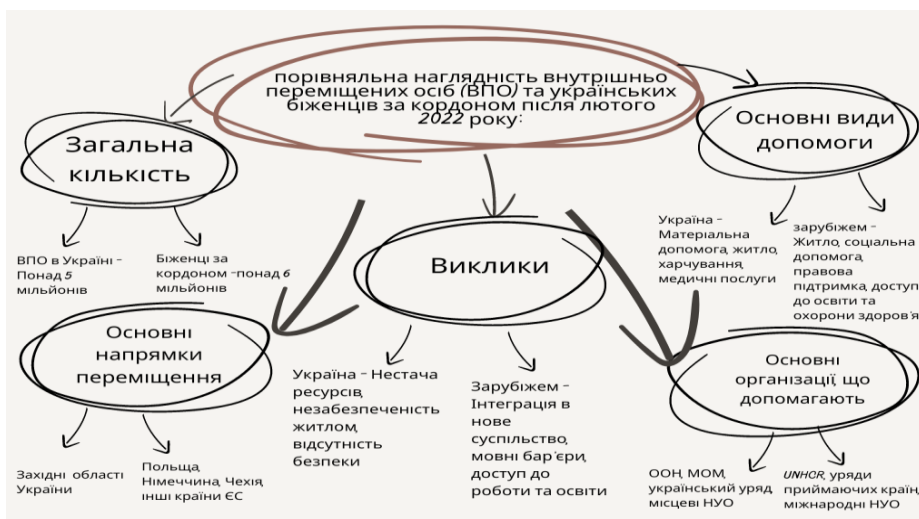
порівняльна наглядність внутрішньо переміщених осіб (ВПО) та українських біженців за кордоном після лютого 2022 року:

Загальна кількість

ВПО в Україні - Понад 5 мільйонів

Біженці за кордоном -понад 6 мільйонів

Основні види допомоги

Україна - Матеріальна допомога, житло, харчування, медичні послуги

зарубіжем - Житло, соціальна допомога, правова підтримка, доступ до освіти та охорони здоров'я

Виклики

Україна - Нестача ресурсів, незабезпеченість житлом, відсутність безпеки

Зарубіжем - Інтеграція в нове суспільство, мовні бар'єри, доступ до роботи та освіти

Основні напрямки переміщення

Західні області України

Польща, Німеччина, Чехія, інші країни ЄС

Основні організації, що допомагають

ООН, МОМ, український уряд, місцеві НУО

UNHCR, уряди приймаючих країн, міжнародні НУО